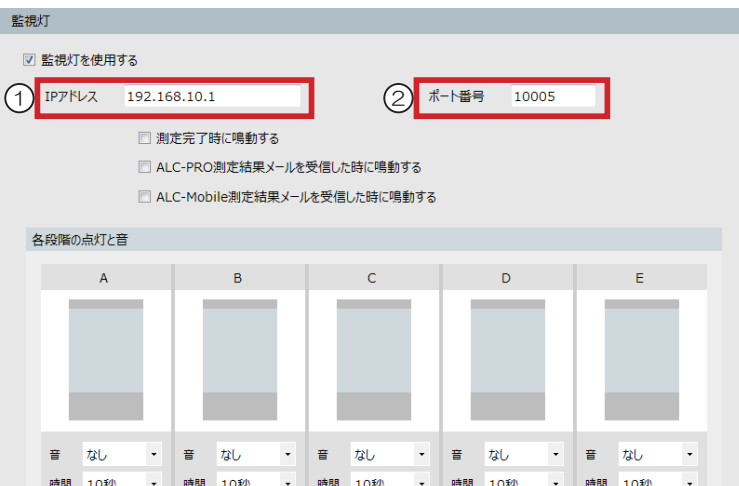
監視灯

☑ 監視灯を使用する

① IPアドレス 192.168.10.1

② ポート番号 10005

☐ 測定完了時に鳴動する

☐ ALC-PRO測定結果メールを受信した時に鳴動する

☐ ALC-Mobile測定結果メールを受信した時に鳴動する

各段階の点灯と音

| A | B | C | D | E |
|---|---|---|---|---|
| 音 なし | 音 なし | 音 なし | 音 なし | 音 なし |
| 時間 10秒 | 時間 10秒 | 時間 10秒 | 時間 10秒 | 時間 10秒 |